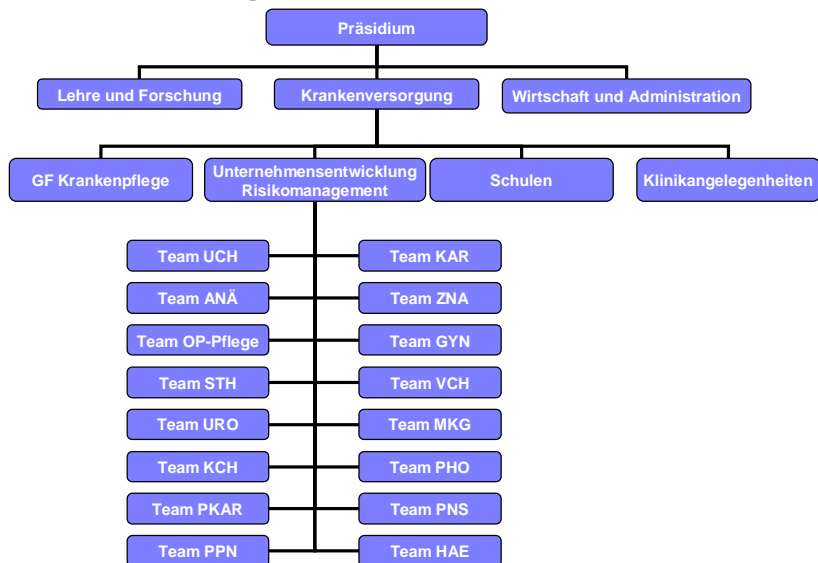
Präsidium

Lehre und Forschung

Krankenversorgung

Wirtschaft und Administration

GF Krankenpflege

Unternehmensentwicklung Risikomanagement

Schulen

Klinikangelegenheiten

Team UCH

Team KAR

Team ANÄ

Team ZNA

Team OP-Pflege

Team GYN

Team STH

Team VCH

Team URO

Team MKG

Team KCH

Team PHO

Team PKAR

Team PNS

Team PPN

Team HAE